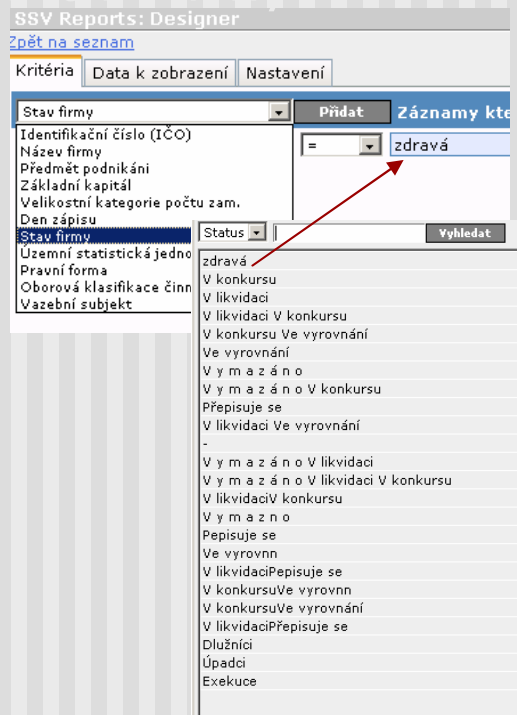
SSV Reports: Designer

Zpět na seznam

Kritéria | Data k zobrazení | Nastavení

Stav firmy

Přidat

Záznamy kte

Identifikační číslo (IČO)
Název firmy
Předmět podnikání
Základní kapitál
Velikostní kategorie počtu zam.
Den zápisu
Stav firmy
Územní statistická jedno
Pravní forma
Oborová klasifikace činn
Vazební subjekt

=

zdravá

Status

Vyhledat

zdravá
V konkursu
V likvidaci
V likvidaci V konkursu
V konkursu Ve vyrovnání
Ve vyrovnání
V y m a z á n o
V y m a z á n o V konkursu
Přepisuje se
V likvidaci Ve vyrovnání
-
V y m a z á n o V likvidaci
V y m a z á n o V likvidaci V konkursu
V likvidaciV konkursu
V y m a z n o
Pepisuje se
Ve vyrovnn
V likvidaciPepisuje se
V konkursuVe vyrovnn
V konkursuVe vyrovnání
V likvidaciPřepisuje se
Dlužníci
Úpadci
Exekuce